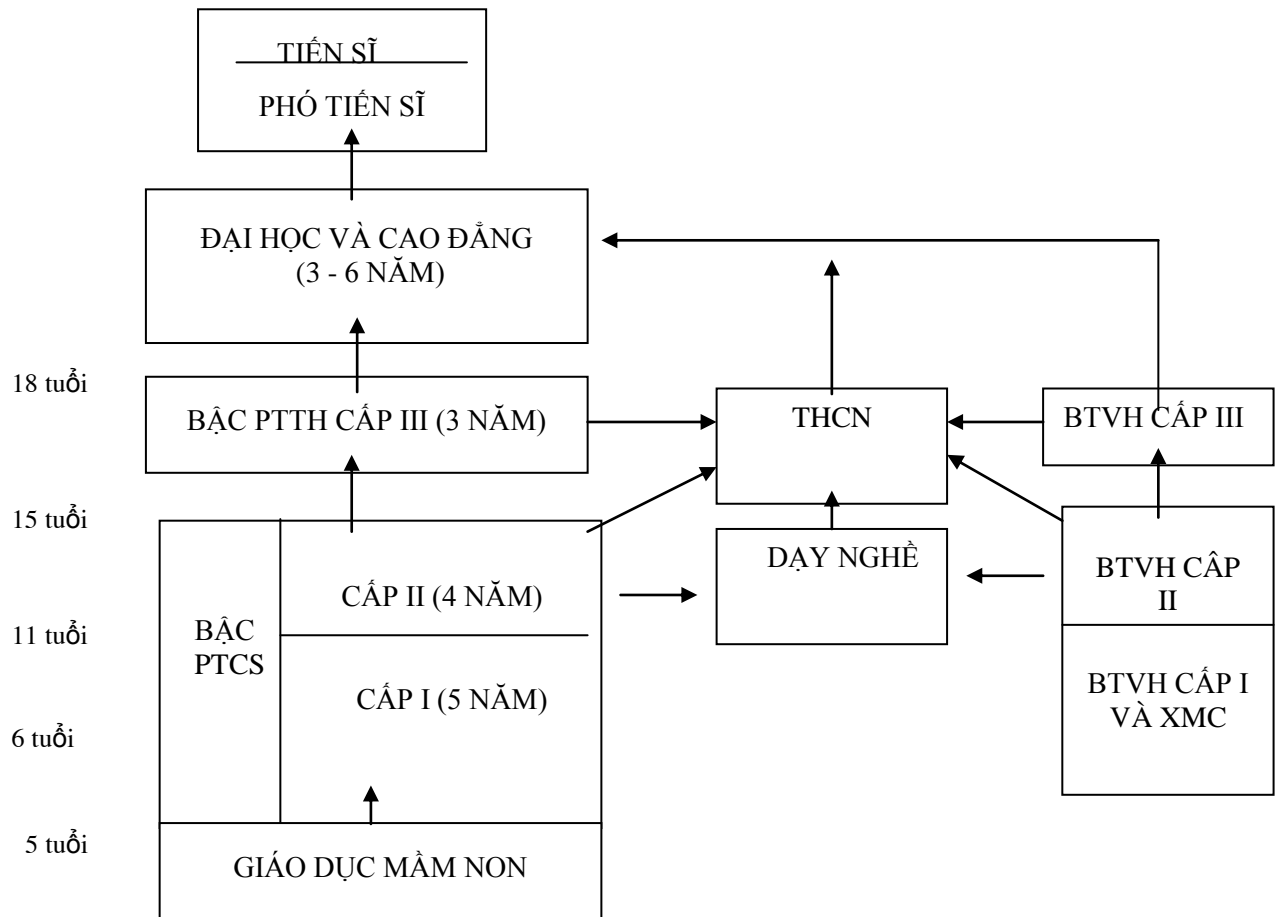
TIẾN SĨ

PHÓ TIẾN SĨ

ĐẠI HỌC VÀ CAO ĐẲNG (3 - 6 NĂM)

18 tuổi

BẬC PTTH CẤP III (3 NĂM)

THCN

BTVH CẤP III

15 tuổi

DẠY NGHỀ

BTVH CẤP II

CẤP II (4 NĂM)

11 tuổi

BẬC PTCS

CẤP I (5 NĂM)

BTVH CẤP I VÀ XMC

6 tuổi

5 tuổi

GIÁO DỤC MẦM NON